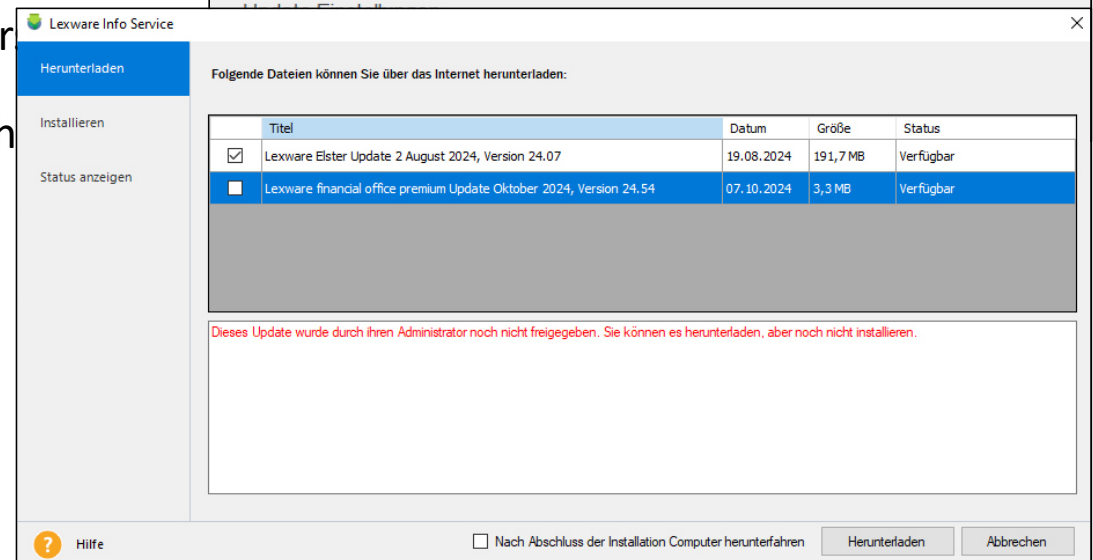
Lexware Info Service

Herunterladen

Installieren

Status anzeigen

Folgende Dateien können Sie über das Internet herunterladen:

| | Titel | Datum | Größe | Status |
|---|---|---|---|---|
| ☑ | Lexware Elster Update 2 August 2024, Version 24.07 | 19.08.2024 | 191,7 MB | Verfügbar |
| ☐ | Lexware financial office premium Update Oktober 2024, Version 24.54 | 07.10.2024 | 3,3 MB | Verfügbar |

Dieses Update wurde durch ihren Administrator noch nicht freigegeben. Sie können es herunterladen, aber noch nicht installieren.

Hilfe

Nach Abschluss der Installation Computer herunterfahren

Herunterladen

Abbrechen